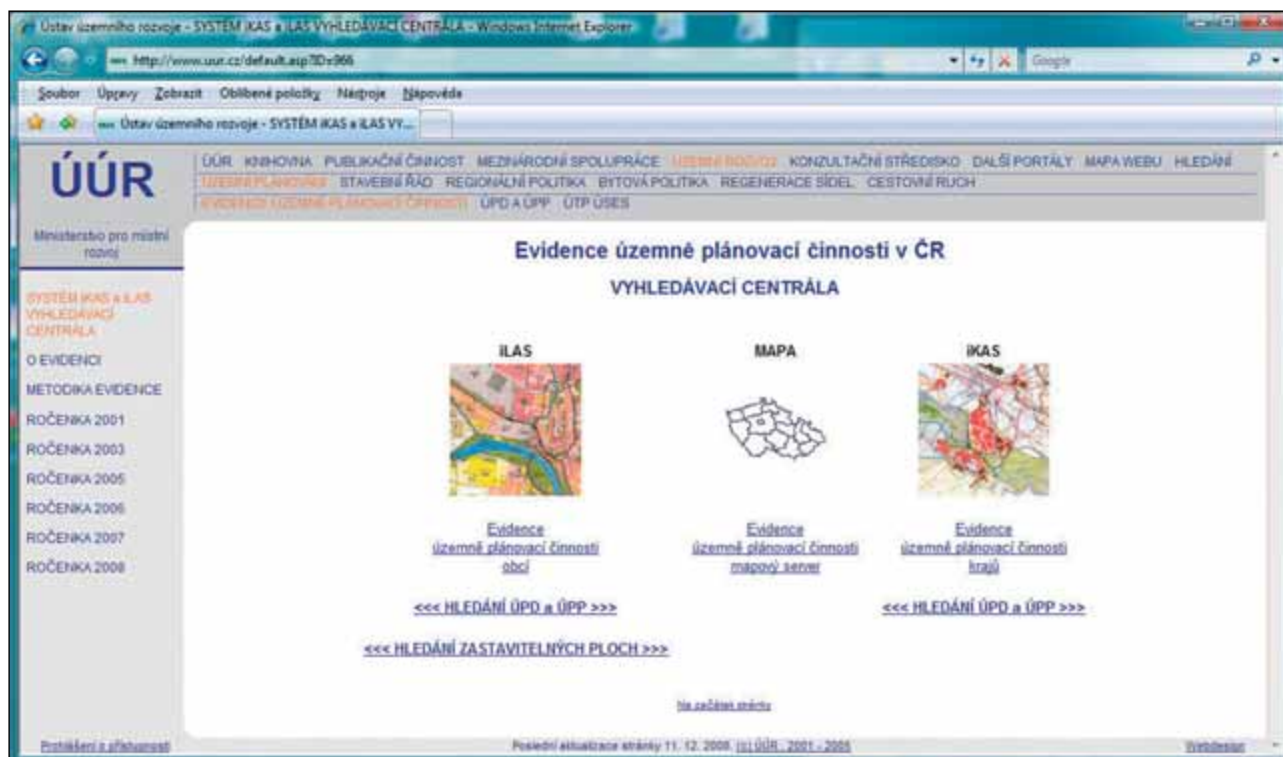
Ústav územního rozvoje - SYSTÉM iKAS a iLAS VYHLEDÁVACÍ CENTRÁLA - Windows Internet Explorer

http://www.uur.cz/default.asp?ID=966

Google

Soubor Úpravy Zobrazit Oblíbené položky Nástroje Nápověda

Ústav územního rozvoje - SYSTÉM iKAS a iLAS VY...

ÚÚR

Ministerstvo pro místní rozvoj

ÚÚR KNIHOVNA PUBLIKAČNÍ ČINNOST MEZINÁRODNÍ SPOLUPRÁCE ÚZEMNÍ ROZVOJ KONZULTAČNÍ STŘEDISKO DALŠÍ PORTÁLY MAPA WEBU HLEDÁNÍ

ÚZEMNÍ PLÁNOVÁNÍ STAVEBNÍ ŘÁD REGIONÁLNÍ POLITIKA BYTOVÁ POLITIKA REGENERACE SÍDEL CESTOVNÍ RUCH

EVIDENCE ÚZEMNĚ PLÁNOVACÍ ČINNOSTI ÚPD A ÚPP ÚTP ÚSES

SYSTÉM iKAS a iLAS VYHLEDÁVACÍ CENTRÁLA

O EVIDENCI

METODIKA EVIDENCE

ROČENKA 2001

ROČENKA 2003

ROČENKA 2005

ROČENKA 2006

ROČENKA 2007

ROČENKA 2008

Evidence územně plánovací činnosti v ČR

VYHLEDÁVACÍ CENTRÁLA

iLAS

MAPA

iKAS

Evidence územně plánovací činnosti obcí

Evidence územně plánovací činnosti mapový server

Evidence územně plánovací činnosti krajů

<<< HLEDÁNÍ ÚPD a ÚPP >>>

<<< HLEDÁNÍ ÚPD a ÚPP >>>

<<< HLEDÁNÍ ZASTAVITELNÝCH PLOCH >>>

Na začátek stránky

Prohlášení o přístupnosti

Poslední aktualizace stránky 11. 12. 2008. (c) ÚÚR , 2001 - 2008

Webdesign